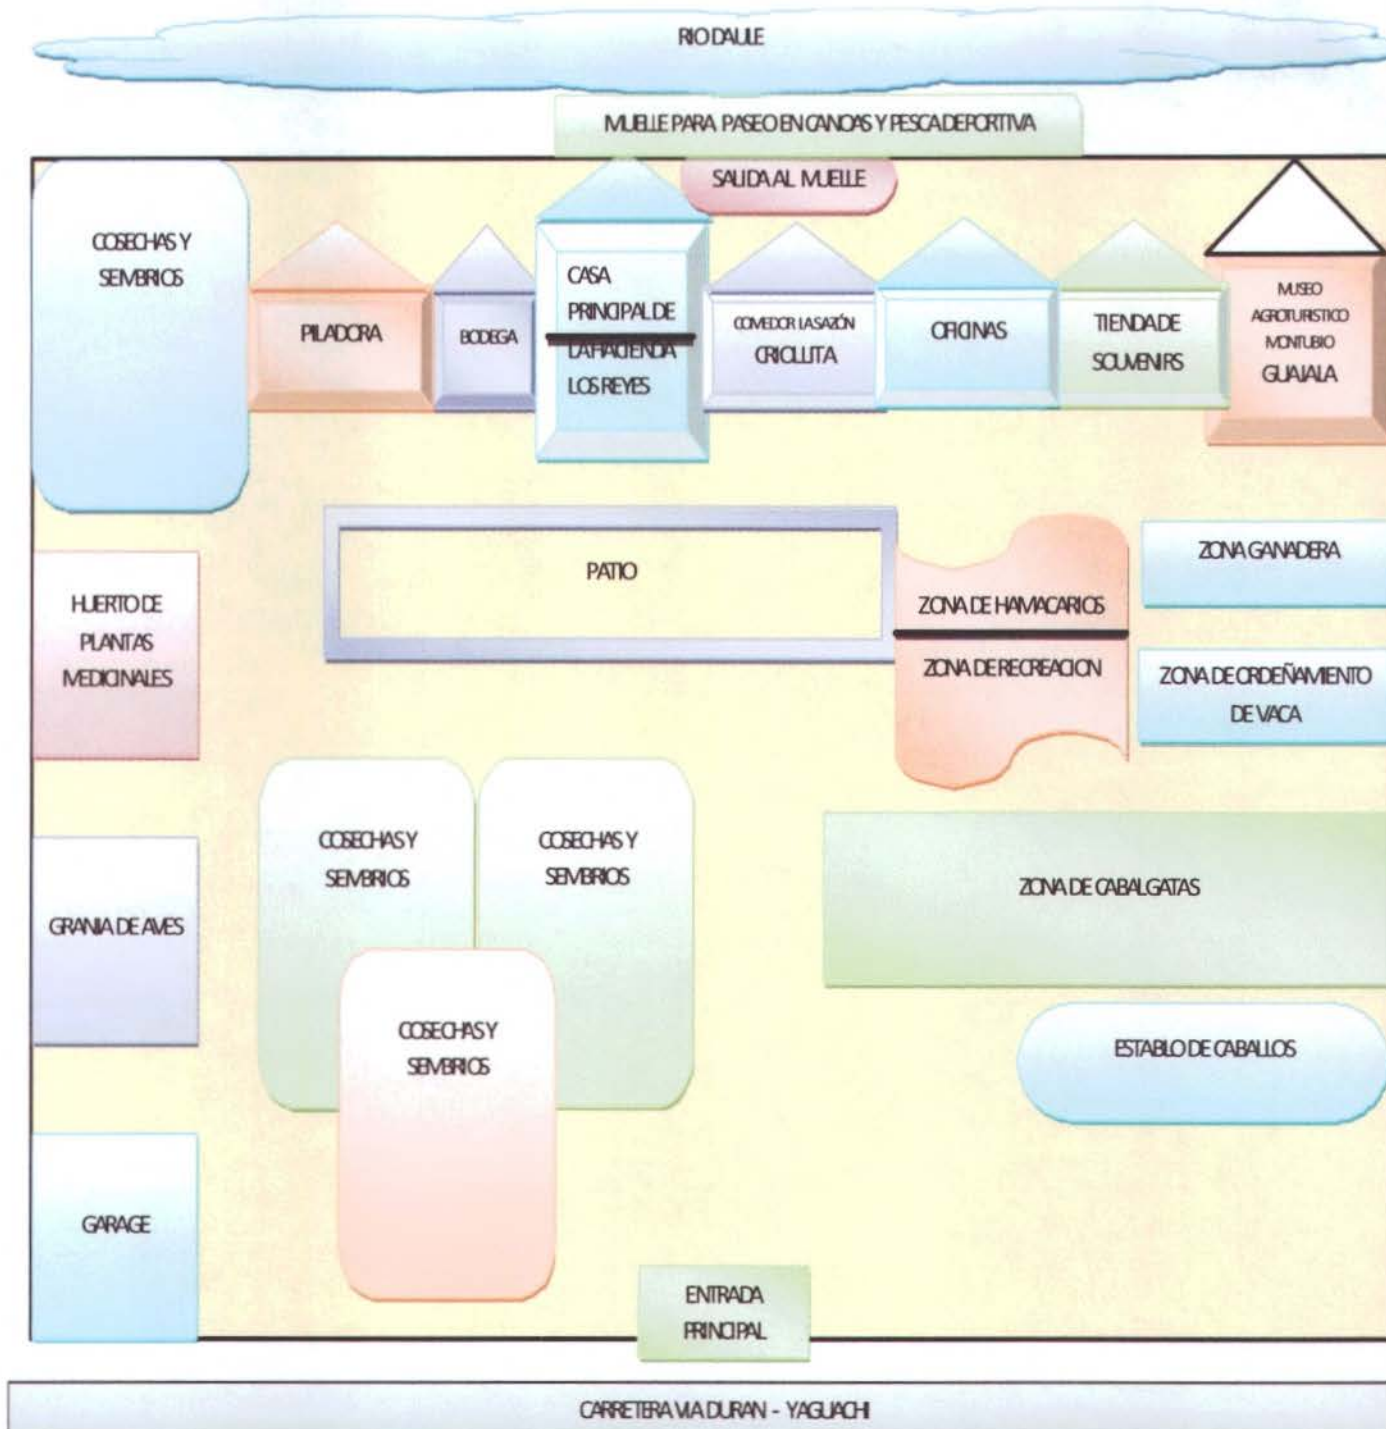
RIO DAULE

MUELLE PARA PASEO EN CANOAS Y PESCA DEPORTIVA

SALIDA AL MUELLE

COSECHAS Y SEMBRIOS

PILADORA

BODEGA

CASA PRINCIPAL DE LA HACIENDA LOS REYES

COMEDOR LA SAZÓN CRIOLLITA

OFICINAS

TIENDA DE SOUVENIRS

MUSEO AGROTURISTICO MONTUBIO GUAJALA

PATIO

ZONA DE HAMACARIOS

ZONA DE RECREACION

ZONA GANADERA

ZONA DE ORDEÑAMIENTO DE VACA

HUERTO DE PLANTAS MEDICINALES

COSECHAS Y SEMBRIOS

COSECHAS Y SEMBRIOS

ZONA DE CABALGATAS

GRANJA DE AVES

COSECHAS Y SEMBRIOS

ESTABLO DE CABALLOS

GARAGE

ENTRADA PRINCIPAL

CARRETERA VIA DURAN - YAGUACHI